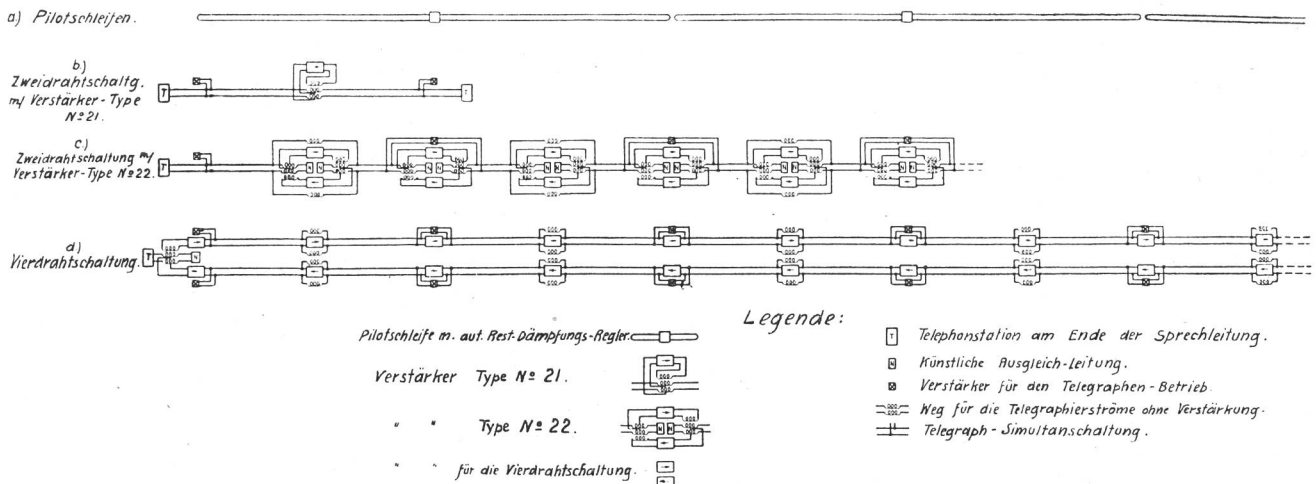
a) Pilotschleifen.

b) Zweidrahtschaltg. m/ Verstärker-Type Nº 21.

c) Zweidrahtschaltung m/ Verstärker-Type Nº 22.

d) Vierdrahtschaltung.

Legende:

Pilotschleife m. aut. Rest-Dämpfungs-Regler.

Verstärker Type Nº 21.

" " Type Nº 22.

" " für die Vierdrahtschaltung.

T Telephonstation am Ende der Sprechleitung.

Künstliche Ausgleich-Leitung.

Verstärker für den Telegraphen-Betrieb.

Weg für die Telegraphierströme ohne Verstärkung.

Telegraph-Simultanschaltung.